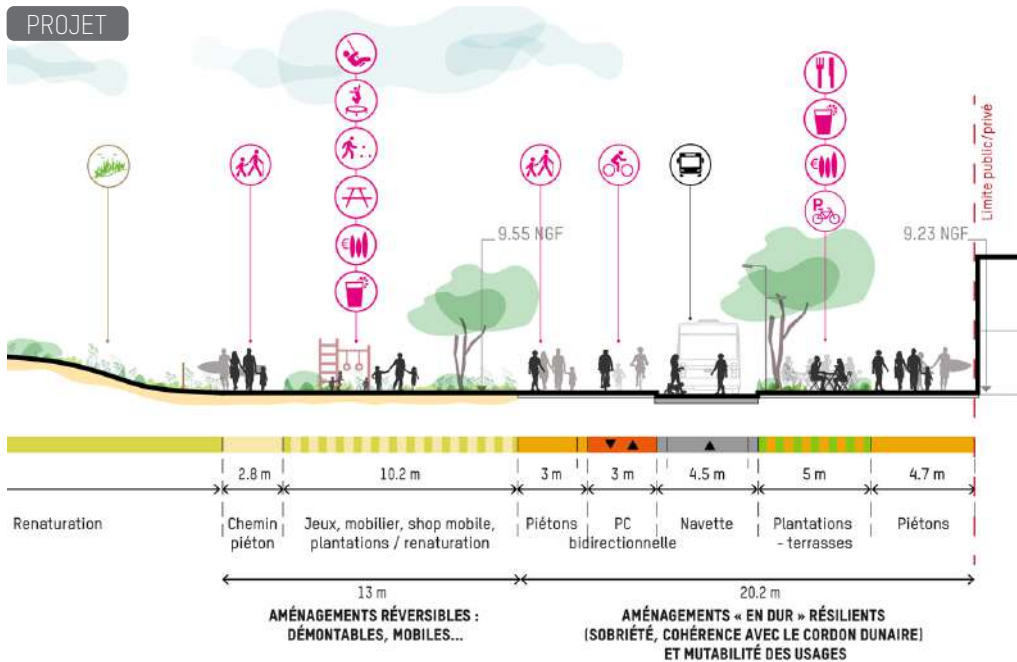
PROJET

9.55 NGF

9.23 NGF

Limite public/privé

2.8 m

10.2 m

3 m

3 m

4.5 m

5 m

4.7 m

Renaturation

Chemin piéton

Jeux, mobilier, shop mobile, plantations / renaturation

Piétons

PC bidirectionnelle

Navette

Plantations - terrasses

Piétons

13 m

20.2 m

AMÉNAGEMENTS RÉVERSIBLES : DÉMONTABLES, MOBILES...

AMÉNAGEMENTS « EN DUR » RÉSILIENTS (SOBRIÉTÉ, COHÉRENCE AVEC LE CORDON DUNAIRE) ET MUTABILITÉ DES USAGES